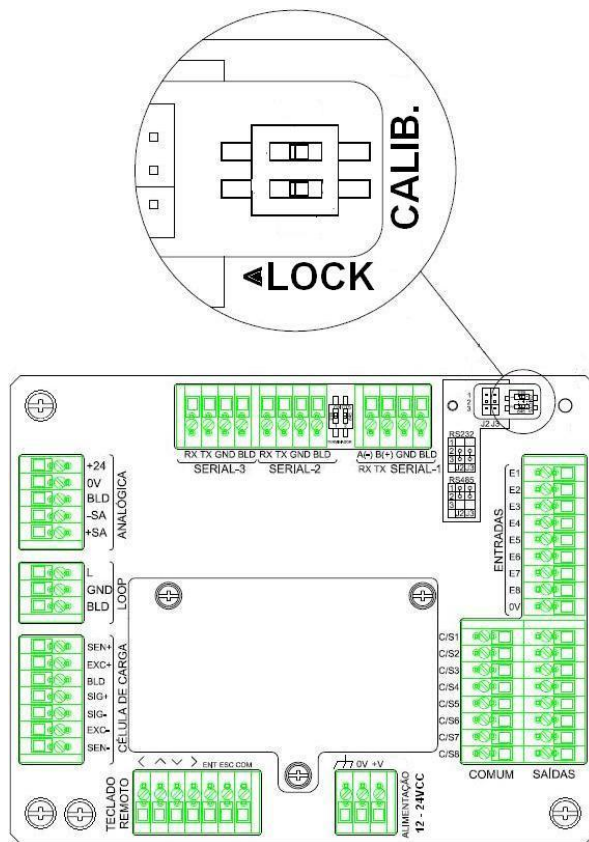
CALIB.
◄LOCK

RX TX GND BLD
SERIAL-3
RX TX GND BLD
SERIAL-2
A(-) B(+) GND BLD
RX TX SERIAL-1

RS232
RS485
J2 J3

+24
0V
BLD
-SA
+SA
ANALÓGICA

L
GND
BLD
LOOP

SEN+
EXC+
BLD
SIG+
SIG-
EXC-
SEN-
CÉLULA DE CARGA

E1
E2
E3
E4
E5
E6
E7
E8
0V
ENTRADAS

C/S1
C/S2
C/S3
C/S4
C/S5
C/S6
C/S7
C/S8

COMUM
SAÍDAS

< ^ v > ENT ESC COM
TECLADO REMOTO

0V +V
ALIMENTAÇÃO
12 - 24VCC